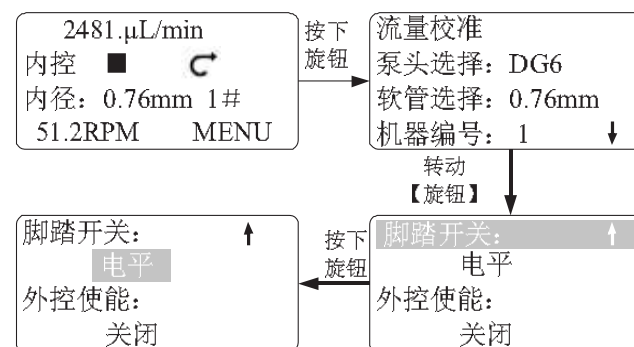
2481.µL/min
内控 ■ ↻
内径：0.76mm 1#
51.2RPM MENU

按下
旋钮

流量校准
泵头选择：DG6
软管选择：0.76mm
机器编号： 1 ↓

转动
【旋钮】

脚踏开关： ↑
电平
外控使能：
关闭

按下
旋钮

脚踏开关： ↑
电平
外控使能：
关闭